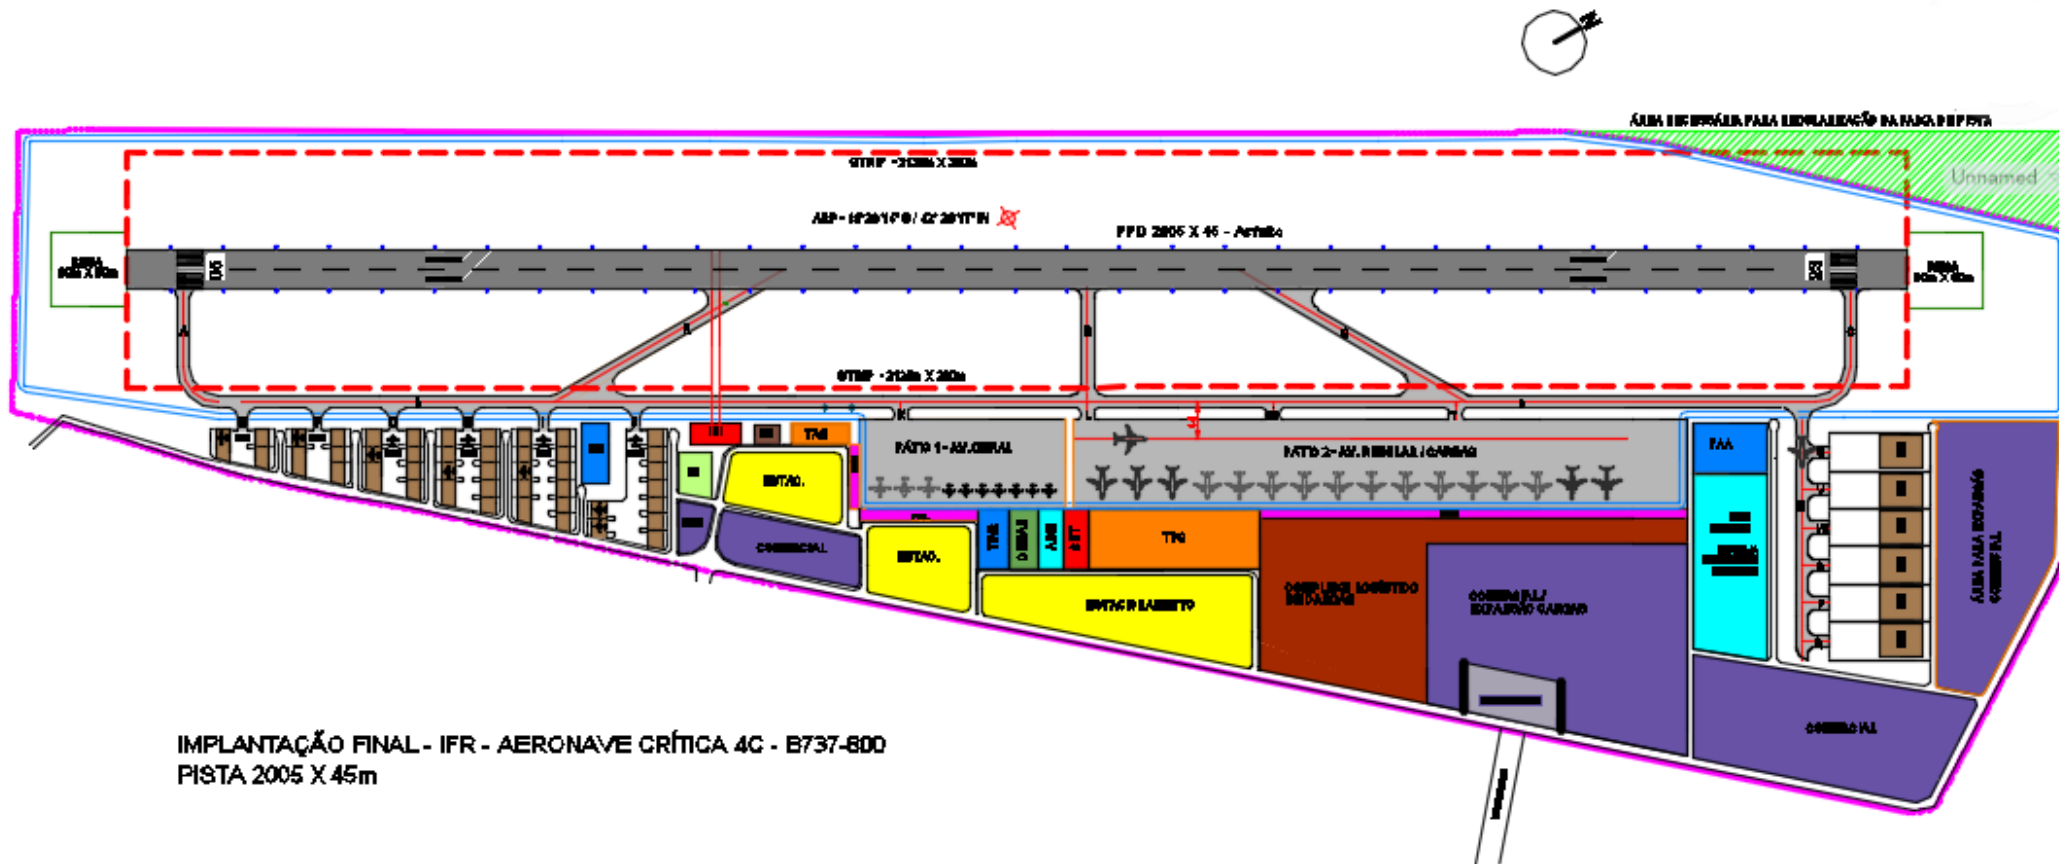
ÁREA NECESSÁRIA PARA REGULARIZAÇÃO DA FAIXA DE PISTA

Unnamed

STRIP - 2125m X 280m

ARP - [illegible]

PPD 2005 X 45 - Asfalto

RESA 90m X 90m

RESA 90m X 90m

STRIP - 2125m X 280m

PÁTIO 1 - AV. GERAL

PÁTIO 2 - AV. REGULAR / CARGAS

TWR

ESTAC.

COMERCIAL

ESTAC.

TPS

ESTACIONAMENTO

COMPLEXO LOGÍSTICO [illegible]

COMERCIAL / EXPANSÃO CARGAS

PAA

ÁREA PARA EXPANSÃO COMERCIAL

COMERCIAL

IMPLANTAÇÃO FINAL - IFR - AERONAVE CRÍTICA 4C - B737-800
PISTA 2005 X 45m